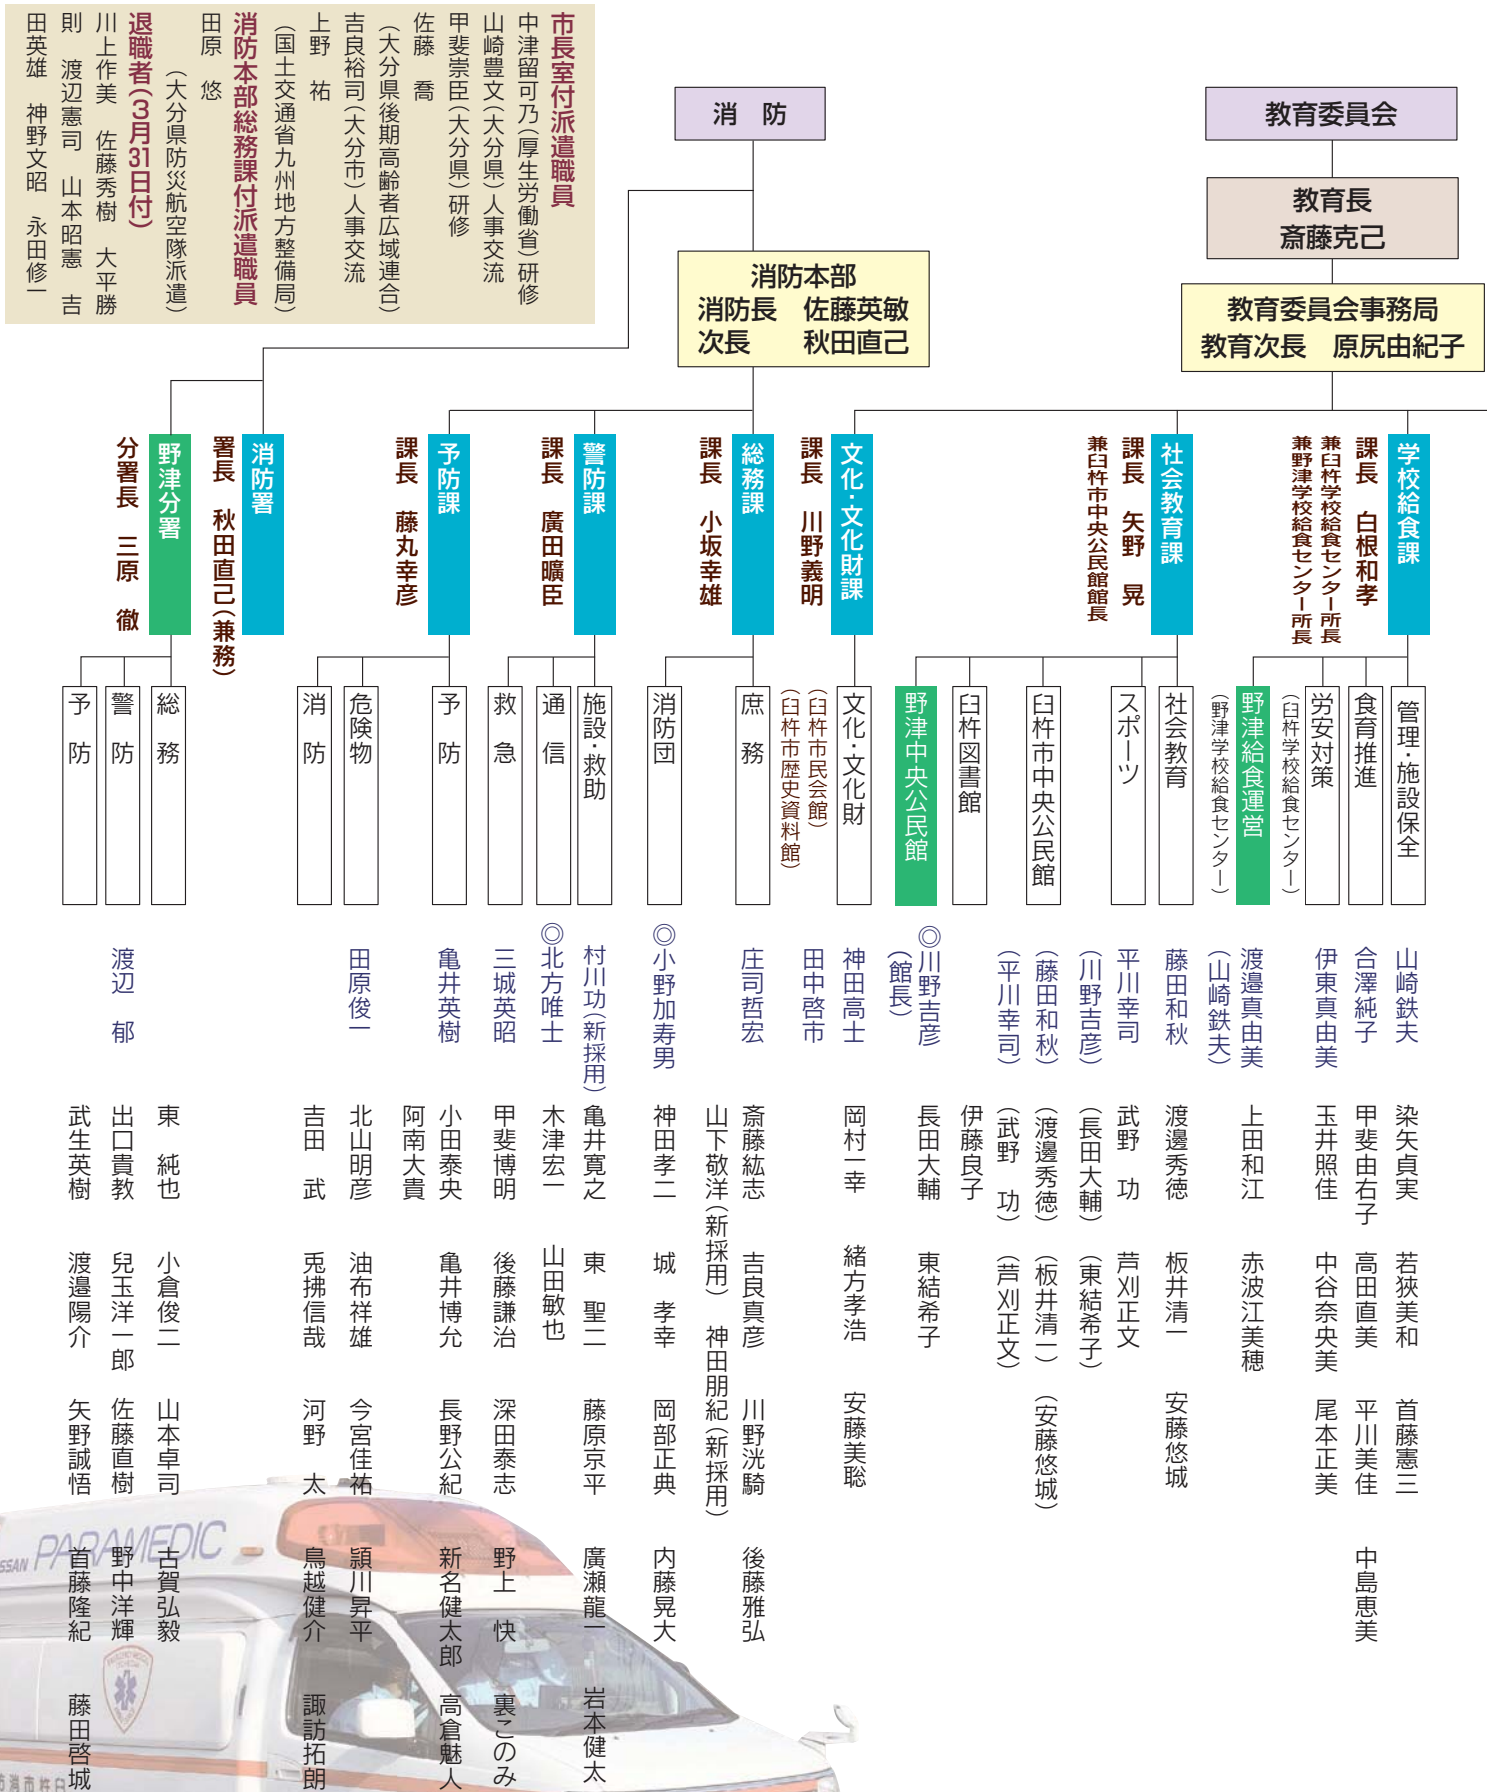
教育委員会

教育長
斎藤克己

教育委員会事務局
教育次長　原尻由紀子

学校給食課
課長　白根和孝
兼臼杵学校給食センター所長
兼野津学校給食センター所長

管理・施設保全
山崎鉄夫
染矢貞実　若狭美和　首藤憲三

食育推進
合澤純子
甲斐由右子　高田直美　平川美佳　中島恵美

労安対策
伊東真由美
玉井照佳　中谷奈央美　尾本正美

（臼杵学校給食センター）

野津給食運営
渡邉真由美
（山崎鉄夫）
上田和江　赤波江美穂

（野津学校給食センター）

社会教育課
課長　矢野晃
兼臼杵市中央公民館館長

社会教育
藤田和秋
渡邊秀徳　板井清一　安藤悠城

スポーツ
平川幸司
武野功　芦刈正文
（川野吉彦）
（長田大輔）（東結希子）
（藤田和秋）
（渡邊秀徳）（板井清一）（安藤悠城）

臼杵市中央公民館
（平川幸司）
（武野功）（芦刈正文）

臼杵図書館
伊藤良子

野津中央公民館
◎川野吉彦
（館長）
長田大輔　東結希子

文化・文化財課
課長　川野義明

文化・文化財
神田高士
岡村一幸　緒方孝浩　安藤美聡
（臼杵市民会館）
（臼杵市歴史資料館）
田中啓市

消防

消防本部
消防長　佐藤英敏
次長　秋田直己

総務課
課長　小坂幸雄

庶務
庄司哲宏
斎藤紘志　吉良真彦　川野洸騎　後藤雅弘
山下敬洋（新採用）　神田朋紀（新採用）

消防団
◎小野加寿男
神田孝二　城孝幸　岡部正典　内藤晃大

警防課
課長　廣田曠臣

施設・救助
村川功（新採用）
亀井寛之　東聖二　藤原京平　廣瀬龍一　岩本健太

通信
◎北方唯士
木津宏一　山田敏也

救急
三城英昭
甲斐博明　後藤謙治　深田泰志　野上快　裏このみ

予防課
課長　藤丸幸彦

予防
亀井英樹
小田泰央　亀井博允　長野公紀　新名健太郎　高倉魁人
阿南大貴

危険物
田原俊一
北山明彦　油布祥雄　今宮佳祐　頴川昇平

消防
吉田武　兎拂信哉　河野太　鳥越健介　諏訪拓朗

消防署
署長　秋田直己（兼務）

野津分署
分署長　三原徹

総務
東純也　小倉俊二　山本卓司　古賀弘毅

警防
渡辺郁
出口貴教　兒玉洋一郎　佐藤直樹　野中洋輝

予防
武生英樹　渡邉陽介　矢野誠悟　首藤隆紀　藤田啓城

市長室付派遣職員
中津留可乃（厚生労働省）研修
山崎豊文（大分県）人事交流
甲斐宗臣（大分県）研修
佐藤喬
（大分県後期高齢者広域連合）
吉良裕司（大分市）人事交流
上野祐
（国土交通省九州地方整備局）

消防本部総務課付派遣職員
田原悠
（大分県防災航空隊派遣）

退職者（3月31日付）
川上作美　佐藤秀樹　大平勝
則　渡辺憲司　山本昭憲　吉
田英雄　神野文昭　永田修一

PARAMEDIC